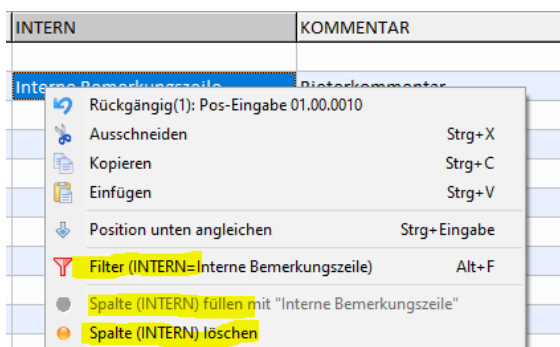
| INTERN | KOMMENTAR |
|---|---|
| | |
| Interne Bemerkungszeile | Bieterkommentar |

Rückgängig(1): Pos-Eingabe 01.00.0010
Ausschneiden Strg+X
Kopieren Strg+C
Einfügen Strg+V
Position unten angleichen Strg+Eingabe
Filter (INTERN=Interne Bemerkungszeile) Alt+F
Spalte (INTERN) füllen mit "Interne Bemerkungszeile"
Spalte (INTERN) löschen